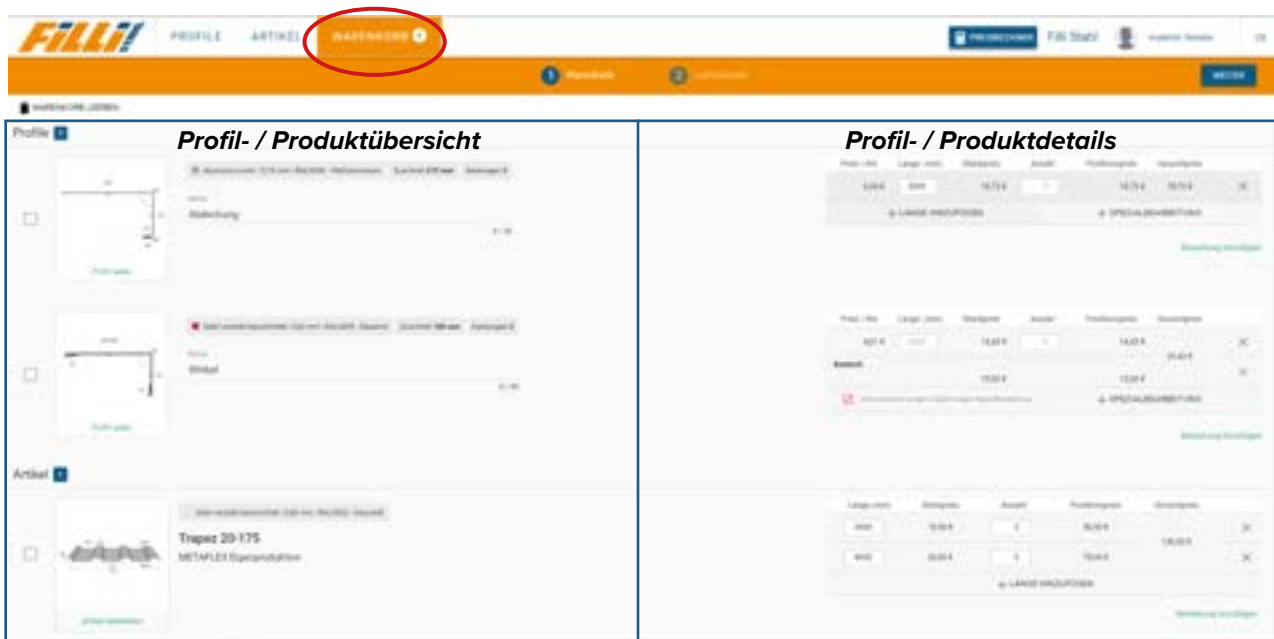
FILLI!

PROFILE ARTIKEL WARENKORB

Filli Stahl

1 Warenkorb 2

WEITER

WARENKORB LEEREN

Profile 2

Profil- / Produktübersicht

Profil- / Produktdetails

Abdeckung

Profil laden

Preis / lfm Länge (mm) Stückpreis Anzahl Positionspreis Gesamtpreis

+ LÄNGE HINZUFÜGEN + SPEZIALBEARBEITUNG

Bemerkung hinzufügen

Winkel

Profil laden

Preis / lfm Länge (mm) Stückpreis Anzahl Positionspreis Gesamtpreis

Endsch

+ SPEZIALBEARBEITUNG

Bemerkung hinzufügen

Artikel 1

Trapez 20-175

METAFLEX Eigenproduktion

Länge (mm) Stückpreis Anzahl Positionspreis Gesamtpreis

+ LÄNGE HINZUFÜGEN

Bemerkung hinzufügen